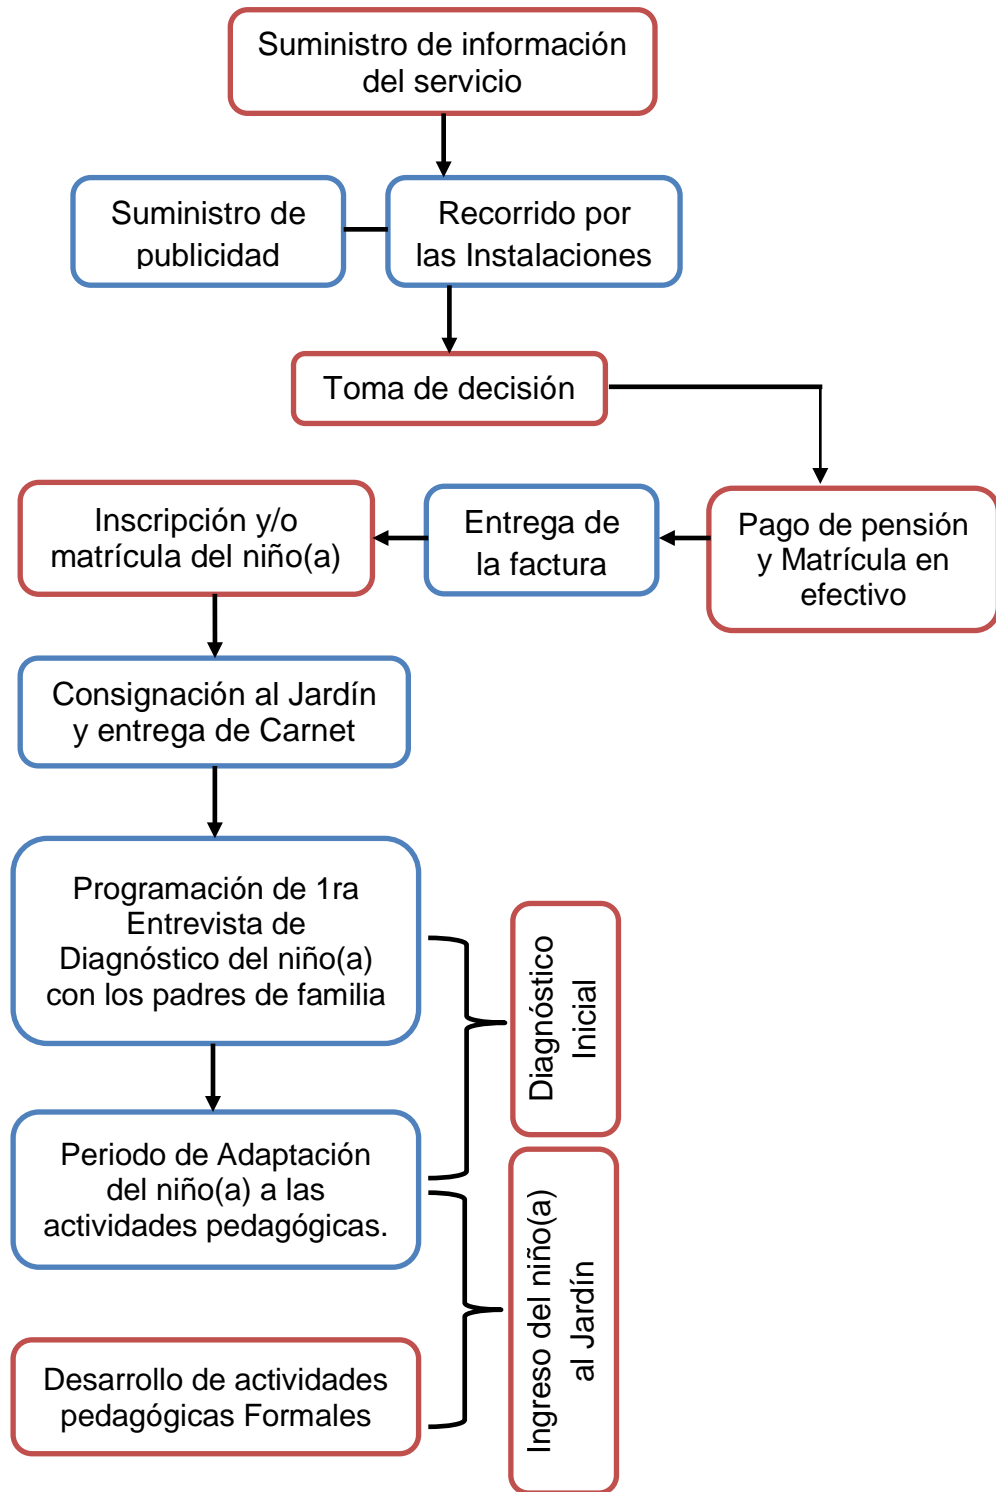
Suministro de información del servicio

Suministro de publicidad

Recorrido por las Instalaciones

Toma de decisión

Pago de pensión y Matrícula en efectivo

Entrega de la factura

Inscripción y/o matrícula del niño(a)

Consignación al Jardín y entrega de Carnet

Programación de 1ra Entrevista de Diagnóstico del niño(a) con los padres de familia

Periodo de Adaptación del niño(a) a las actividades pedagógicas.

Desarrollo de actividades pedagógicas Formales

Diagnóstico Inicial

Ingreso del niño(a) al Jardín